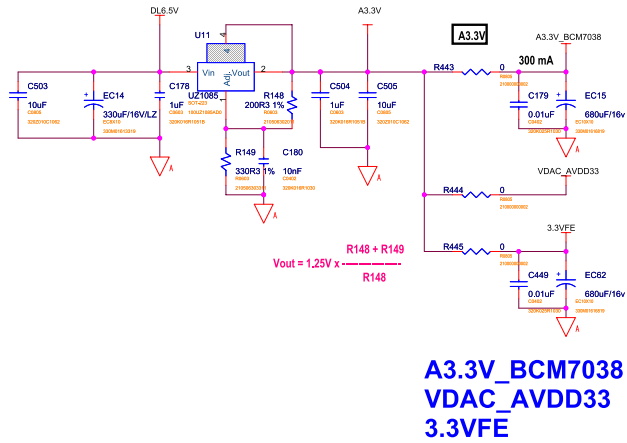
DL6.5V

A3.3V

A3.3V

A3.3V_BCM7038

U11

Vin

Vout

Adj

3

2

1

R148

200R3 1%

R0603

UZ1085

SOT-223

C503

10uF

C0805

EC14

330uF/16V/LZ

EC0816

C178

1uF

C0603

R149

330R3 1%

R0603

C180

10nF

C0402

C504

1uF

C0603

C505

10uF

C0805

R443

0

R0603

300 mA

C179

0.01uF

C0402

EC15

680uF/16v

EC0816

R444

0

R0603

VDAC_AVDD33

R445

0

R0603

3.3VFE

C449

0.01uF

C0402

EC62

680uF/16v

EC0816

Vout = 1.25V x $\frac{R148 + R149}{R148}$

A3.3V_BCM7038

VDAC_AVDD33

3.3VFE